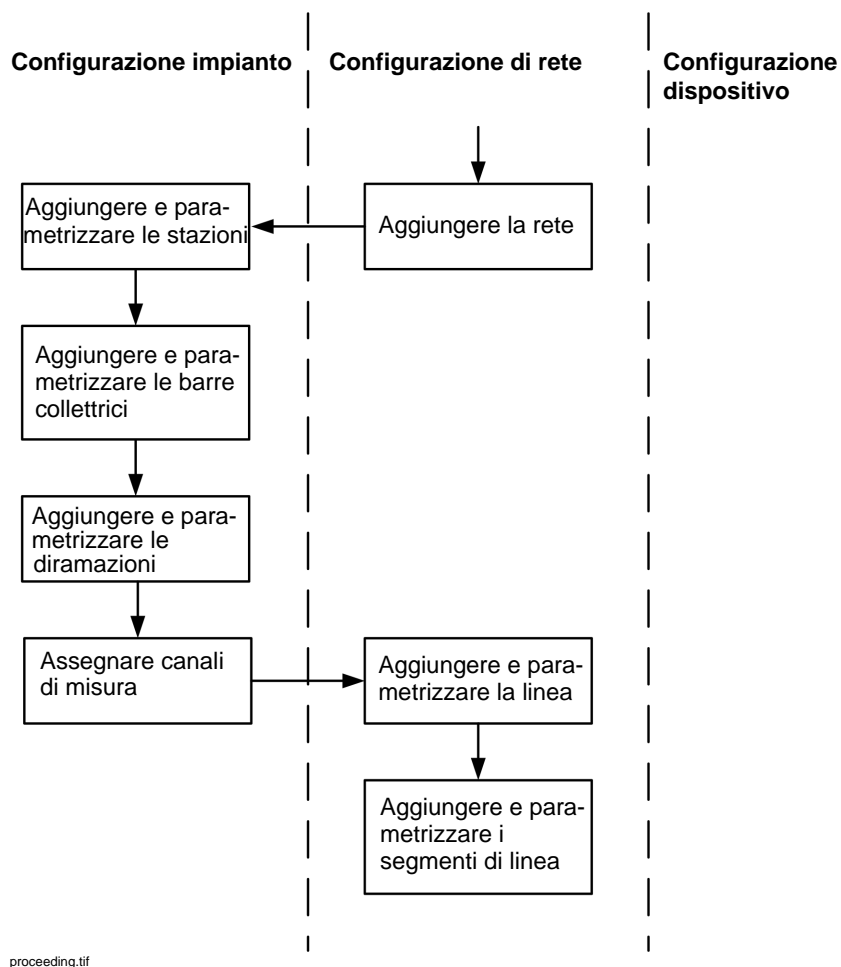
Configurazione impianto

Configurazione di rete

Configurazione dispositivo

Aggiungere la rete

Aggiungere e parametrizzare le stazioni

Aggiungere e parametrizzare le barre collettrici

Aggiungere e parametrizzare le diramazioni

Assegnare canali di misura

Aggiungere e parametrizzare la linea

Aggiungere e parametrizzare i segmenti di linea

proceeding.tif